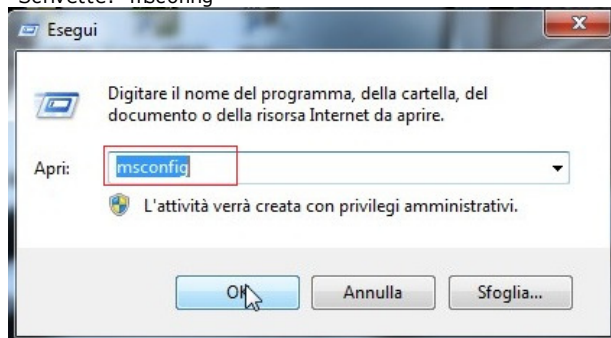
Scrivete: msconfig

Esegui

Digitare il nome del programma, della cartella, del documento o della risorsa Internet da aprire.

Apri: msconfig

L'attività verrà creata con privilegi amministrativi.

OK

Annulla

Sfoglia...